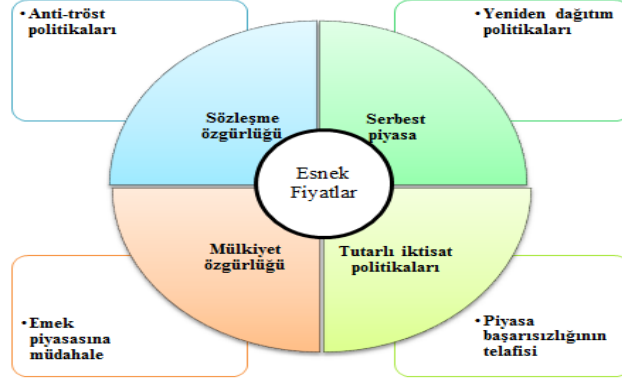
• Anti-tröst politikaları

• Yeniden dağıtım politikaları

Sözleşme özgürlüğü

Serbest piyasa

Esnek Fiyatlar

Mülkiyet özgürlüğü

Tutarlı iktisat politikaları

• Emek piyasasına müdahale

• Piyasa başarısızlığının telafisi